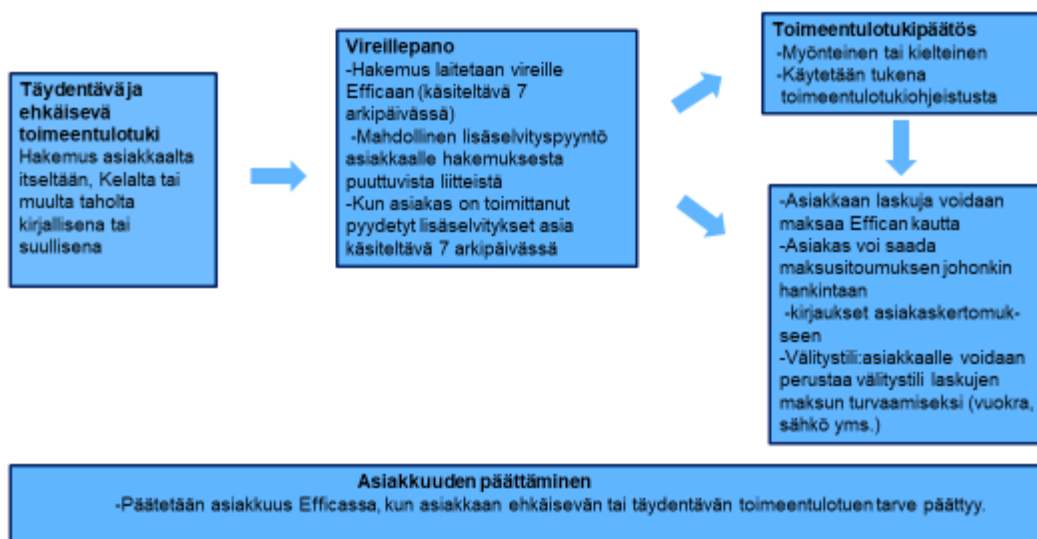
Täydentävä ja ehkäisevä toimeentulotuki
Hakemus asiakkaalta itseltään, Kelalta tai muulta taholta kirjallisena tai suullisena

Vireillepano
-Hakemus laitetaan vireille Efficaan (käsiteltävä 7 arkipäivässä)
-Mahdollinen lisäselvityspyyntö asiakkaalle hakemuksesta puuttuvista liitteistä
-Kun asiakas on toimittanut pyydetyt lisäselvitykset asia käsiteltävä 7 arkipäivässä

Toimeentulotukipäätös
-Myönteinen tai kielteinen
-Käytetään tukena toimeentulotukiohjeistusta

-Asiakkaan laskuja voidaan maksaa Effican kautta
-Asiakas voi saada maksusitoumuksen johonkin hankintaan
-kirjaukset asiakaskertomukseen
-Välitystili:asiakkaalle voidaan perustaa välitystili laskujen maksun turvaamiseksi (vuokra, sähkö yms.)

Asiakkuuden päättäminen
-Päätetään asiakkuus Efficassa, kun asiakkaan ehkäisevän tai täydentävän toimeentulotuen tarve päättyy.